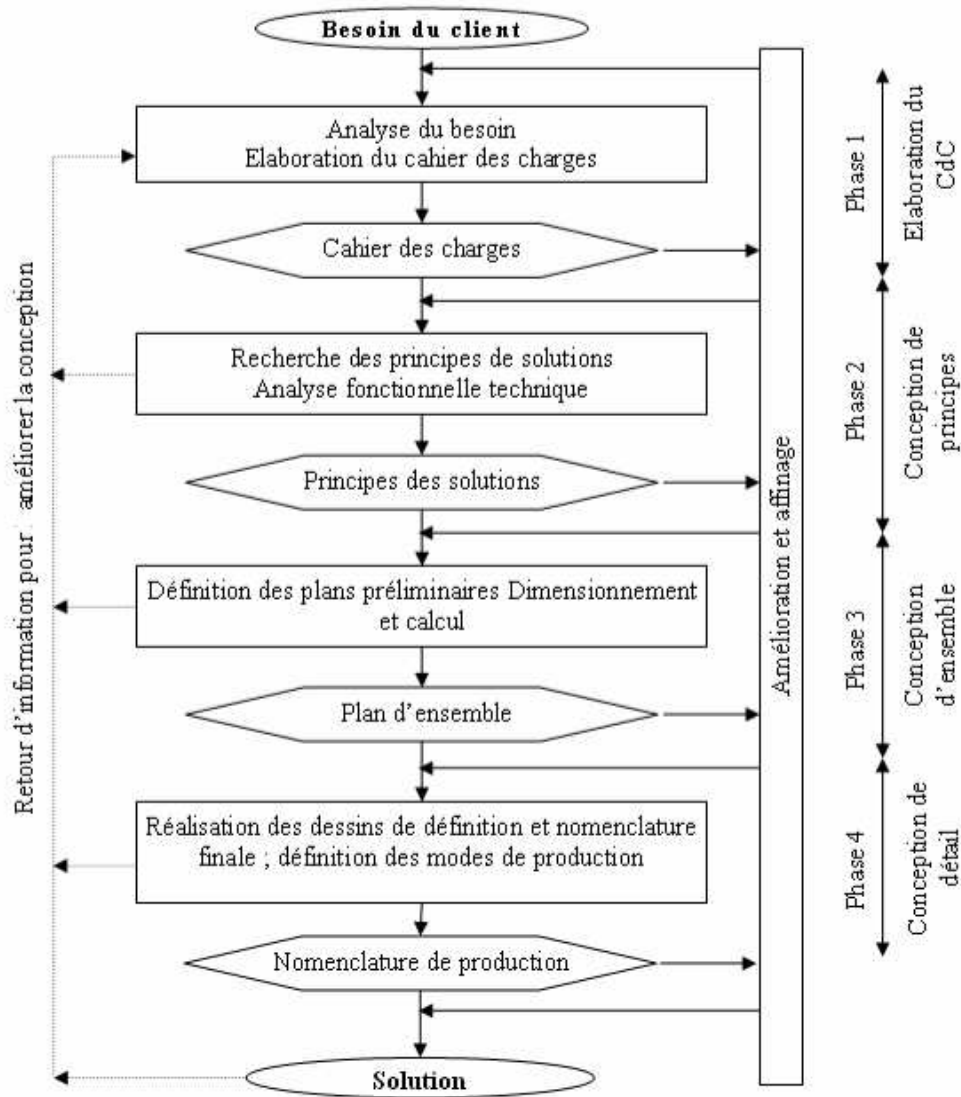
Besoin du client

Analyse du besoin
Elaboration du cahier des charges

Cahier des charges

Recherche des principes de solutions
Analyse fonctionnelle technique

Principes des solutions

Définition des plans préliminaires Dimensionnement et calcul

Plan d'ensemble

Réalisation des dessins de définition et nomenclature finale ; définition des modes de production

Nomenclature de production

Solution

Retour d'information pour : améliorer la conception

Amélioration et affinage

Phase 1
Elaboration du CdC

Phase 2
Conception de principes

Phase 3
Conception d'ensemble

Phase 4
Conception de détail